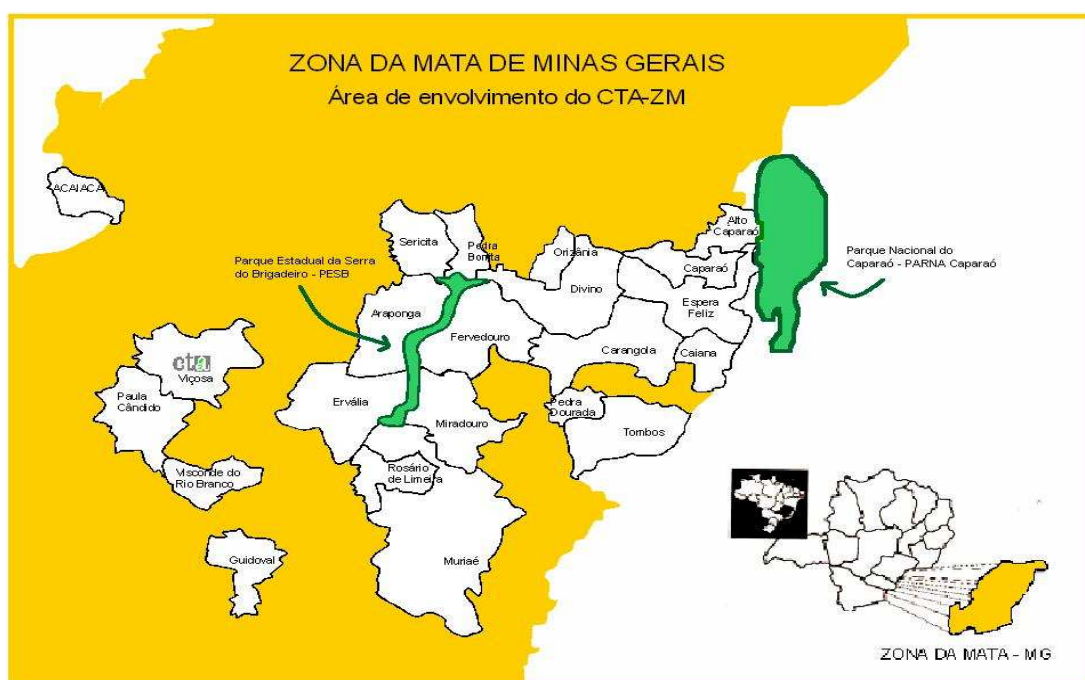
ZONA DA MATA DE MINAS GERAIS
Área de envolvimento do CTA-ZM

ACAIACA

Sericita

Pedra Bonita

Orizânia

Alto Caparaó

Parque Estadual da Serra do Brigadeiro - PESB

Parque Nacional do Caparaó - PARNA Caparaó

Caparaó

Divino

Araponga

Espera Feliz

Fervedouro

cta

Viçosa

Carangola

Caiana

Paula Cândido

Ervália

Pedra Dourada

Miradouro

Tombos

Visconde do Rio Branco

Rosário de Limeira

Guidoval

Muriaé

ZONA DA MATA - MG